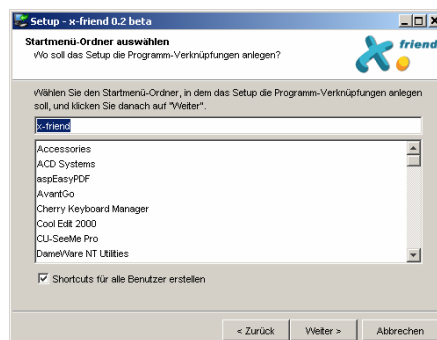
Setup - x-friend 0.2 beta

Startmenü-Ordner auswählen
Wo soll das Setup die Programm-Verknüpfungen anlegen?

friend

Wählen Sie den Startmenü-Ordner, in dem das Setup die Programm-Verknüpfungen anlegen soll, und klicken Sie danach auf "Weiter".

x-friend

Accessories
ACD Systems
aspEasyPDF
AvantGo
Cherry Keyboard Manager
Cool Edit 2000
CU-SeeMe Pro
DameWare NT Utilities

Shortcuts für alle Benutzer erstellen

< Zurück
Weiter >
Abbrechen